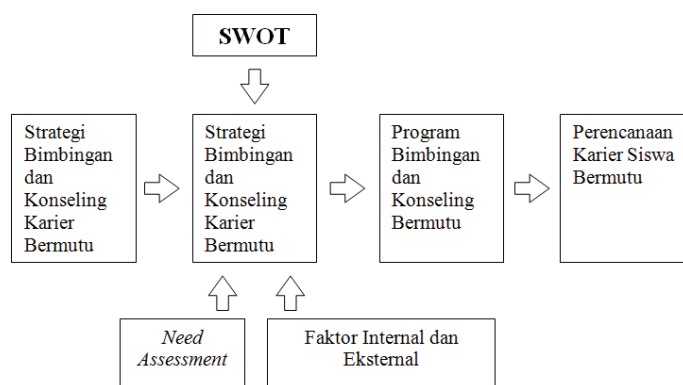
SWOT

Strategi Bimbingan dan Konseling Karier Bermutu

Strategi Bimbingan dan Konseling Karier Bermutu

Program Bimbingan dan Konseling Bermutu

Perencanaan Karier Siswa Bermutu

*Need Assessment*

Faktor Internal dan Eksternal